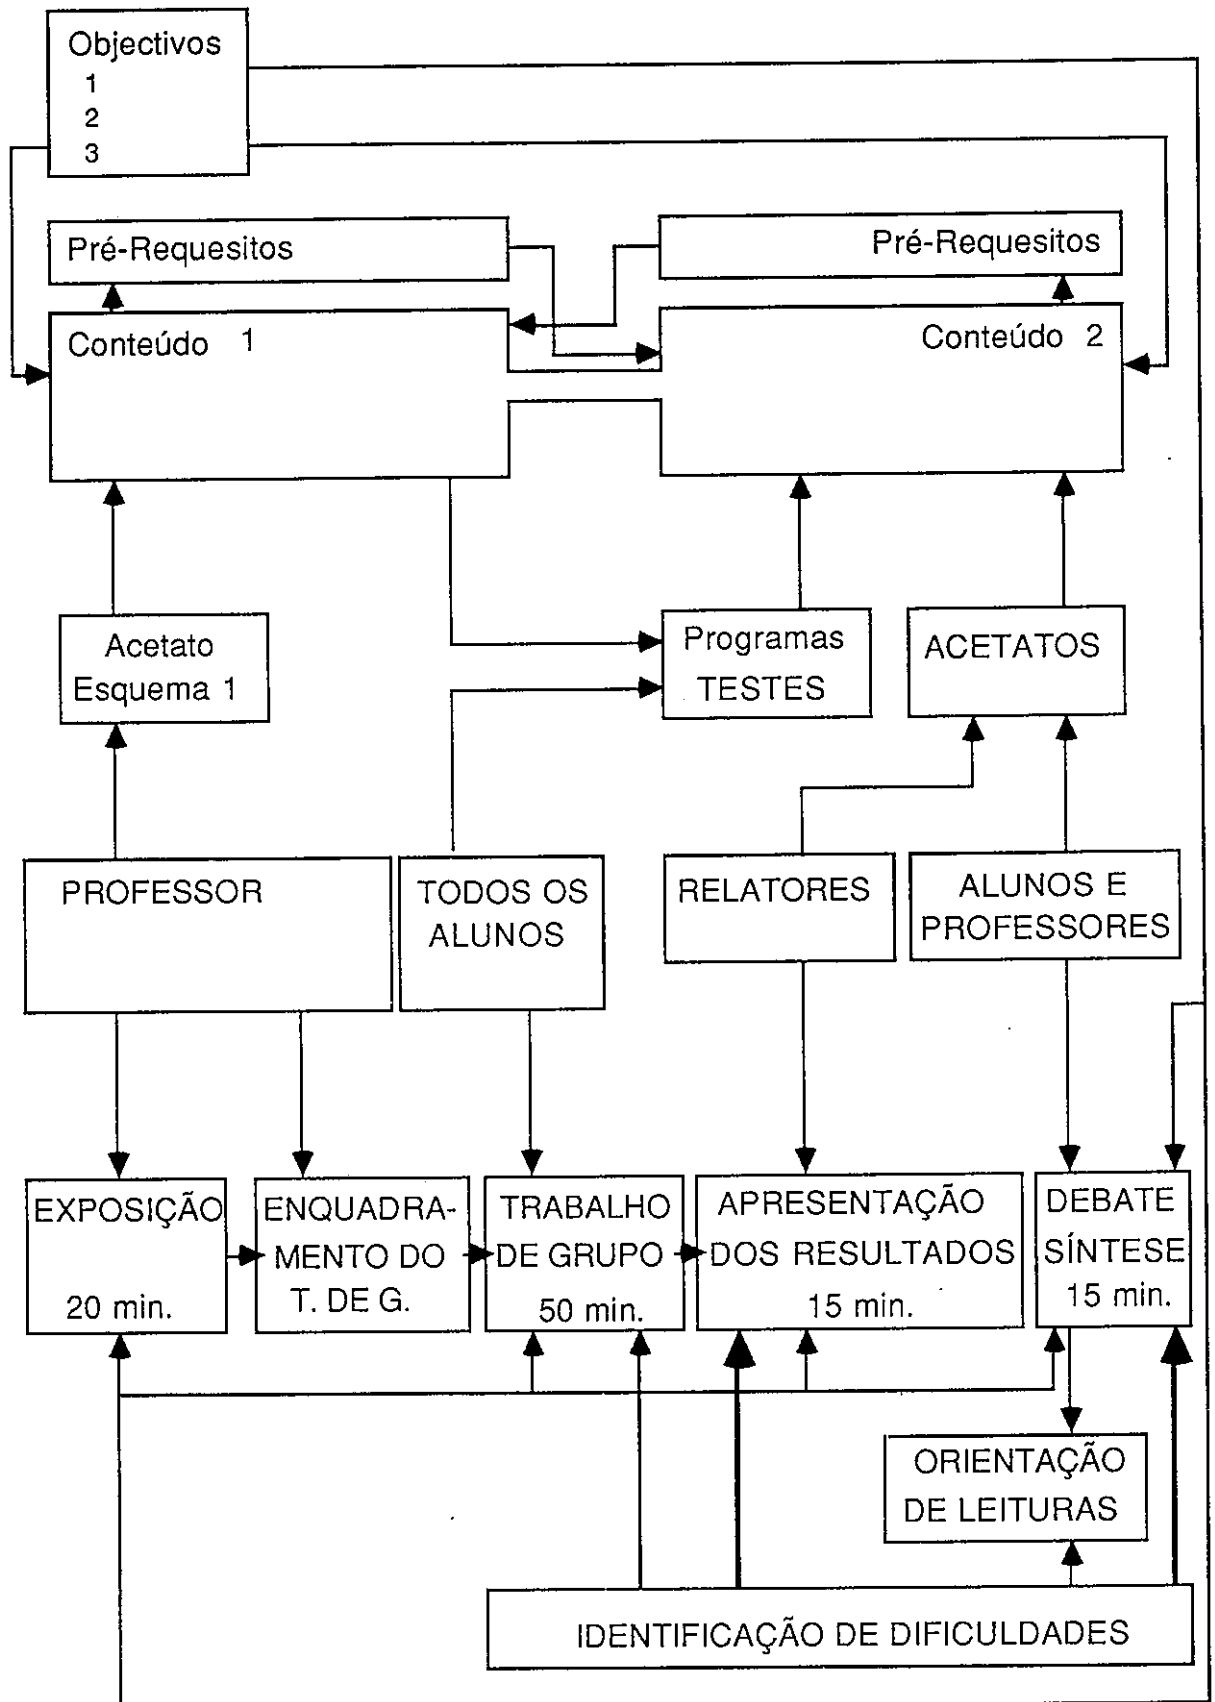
Objectivos
1
2
3

Pré-Requesitos

Pré-Requesitos

Conteúdo 1

Conteúdo 2

Acetato
Esquema 1

Programas
TESTES

ACETATOS

PROFESSOR

TODOS OS ALUNOS

RELATORES

ALUNOS E PROFESSORES

EXPOSIÇÃO
20 min.

ENQUADRAMENTO DO T. DE G.

TRABALHO DE GRUPO
50 min.

APRESENTAÇÃO DOS RESULTADOS
15 min.

DEBATE SÍNTESE
15 min.

ORIENTAÇÃO DE LEITURAS

IDENTIFICAÇÃO DE DIFICULDADES